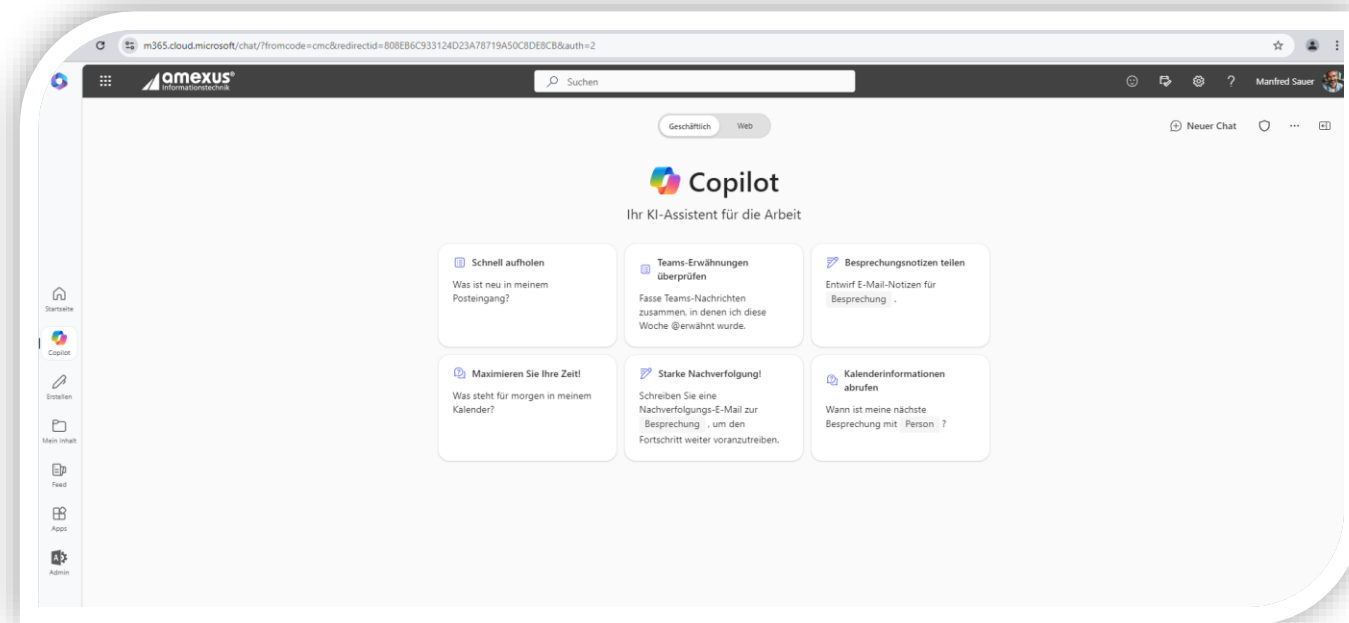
m365.cloud.microsoft/chat/?fromcode=cmc&redirectid=808EB6C933124D23A78719A50C8DE8CB&auth=2

amexus® Informationstechnik

Suchen

Manfred Sauer

Geschäftlich Web

Neuer Chat

Copilot

Ihr KI-Assistent für die Arbeit

Schnell aufholen
Was ist neu in meinem Posteingang?

Teams-Erwähnungen überprüfen
Fasse Teams-Nachrichten zusammen, in denen ich diese Woche @erwähnt wurde.

Besprechungsnotizen teilen
Entwirf E-Mail-Notizen für Besprechung .

Maximieren Sie Ihre Zeit!
Was steht für morgen in meinem Kalender?

Starke Nachverfolgung!
Schreiben Sie eine Nachverfolgungs-E-Mail zur Besprechung , um den Fortschritt weiter voranzutreiben.

Kalenderinformationen abrufen
Wann ist meine nächste Besprechung mit Person ?

Startseite

Copilot

Erstellen

Mein Inhalt

Feed

Apps

Admin